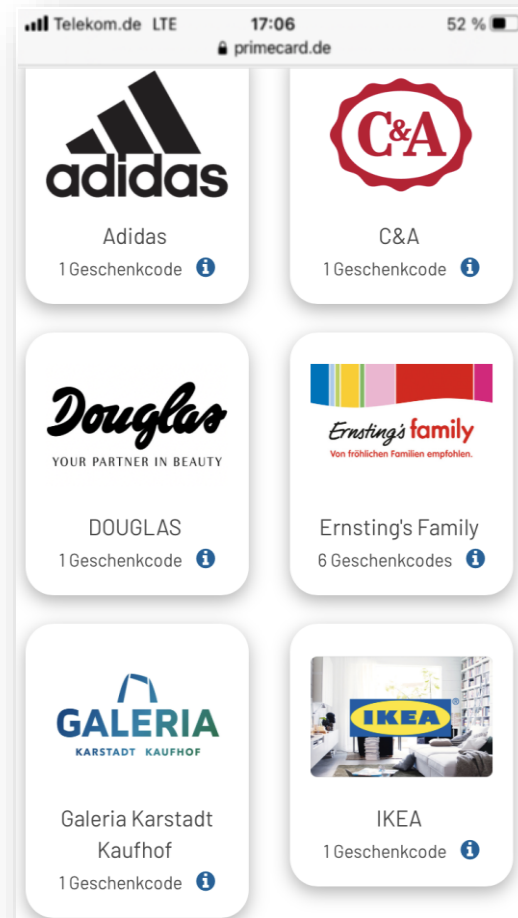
Telekom.de LTE 17:06 52 %
primecard.de

adidas
Adidas
1 Geschenkcode

C&A
C&A
1 Geschenkcode

Douglas
YOUR PARTNER IN BEAUTY
DOUGLAS
1 Geschenkcode

Ernsting's family
Von fröhlichen Familien empfohlen.
Ernsting's Family
6 Geschenkcodes

GALERIA
KARSTADT KAUFHOF
Galeria Karstadt Kaufhof
1 Geschenkcode

IKEA
IKEA
1 Geschenkcode